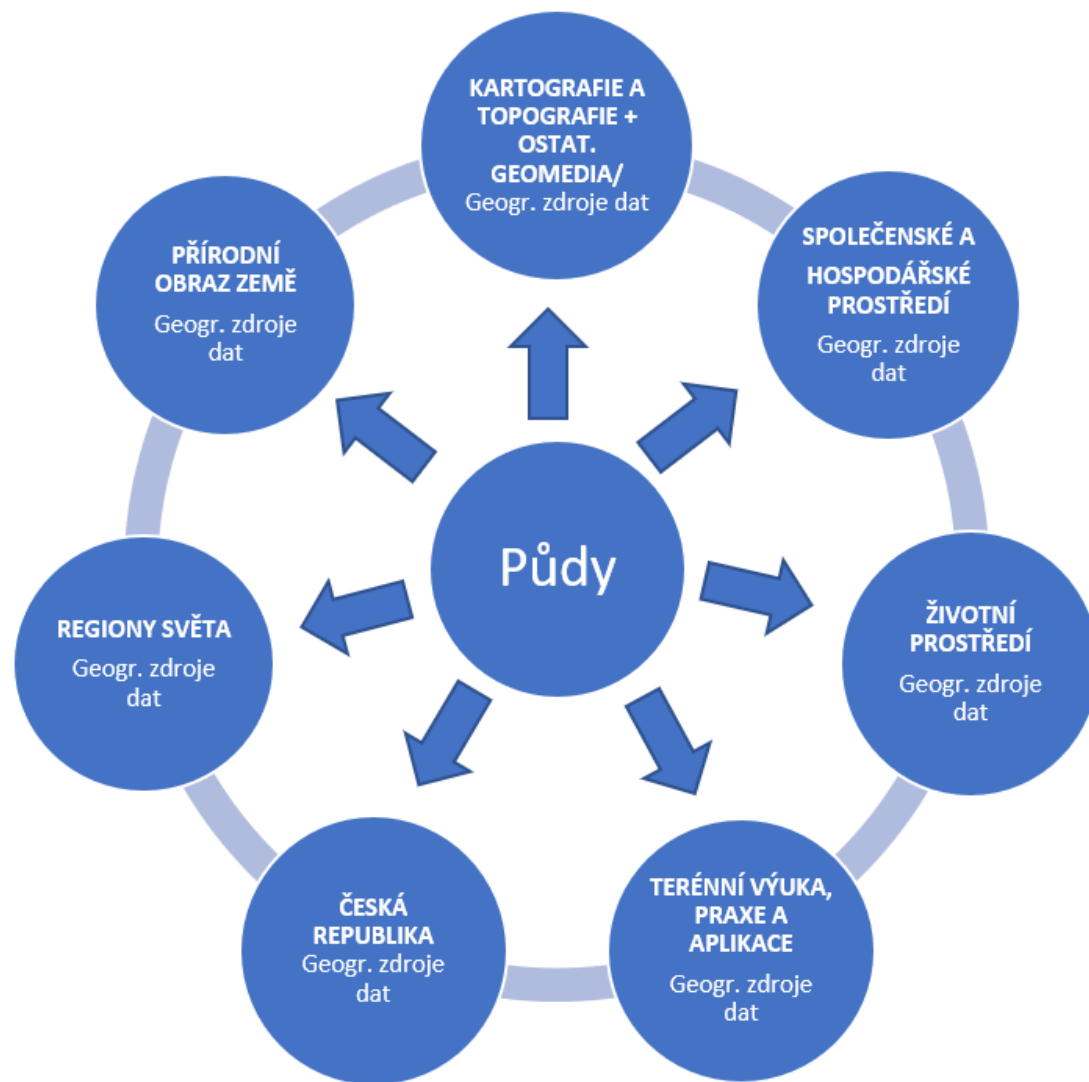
KARTOGRAFIE A TOPOGRAFIE + OSTAT. GEOMEDIA/
Geogr. zdroje dat

PŘÍRODNÍ OBRAZ ZEMĚ
Geogr. zdroje dat

SPOLEČENSKÉ A HOSPODÁŘSKÉ PROSTŘEDÍ
Geogr. zdroje dat

Půdy

REGIONY SVĚTA
Geogr. zdroje dat

ŽIVOTNÍ PROSTŘEDÍ
Geogr. zdroje dat

ČESKÁ REPUBLIKA
Geogr. zdroje dat

TERÉNNÍ VÝUKA, PRAXE A APLIKACE
Geogr. zdroje dat